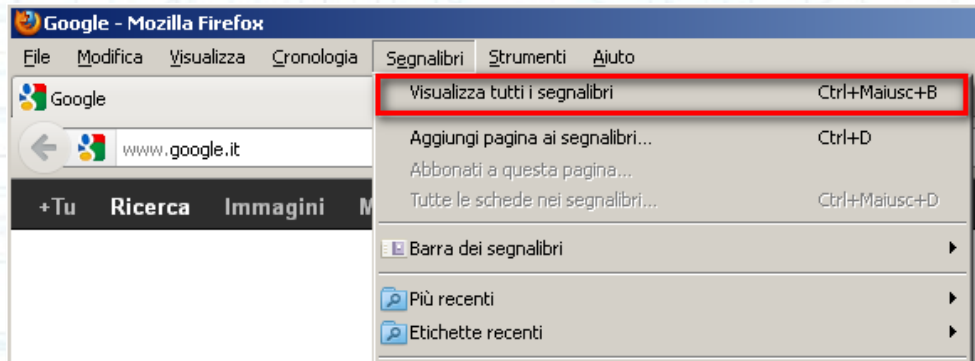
Google - Mozilla Firefox

File Modifica Visualizza Cronologia Segnalibri Strumenti Aiuto

Google

www.google.it

+Tu Ricerca Immagini M

Visualizza tutti i segnalibri Ctrl+Maiusc+B

Aggiungi pagina ai segnalibri... Ctrl+D

Abbonati a questa pagina...

Tutte le schede nei segnalibri... Ctrl+Maiusc+D

Barra dei segnalibri

Più recenti

Etichette recenti